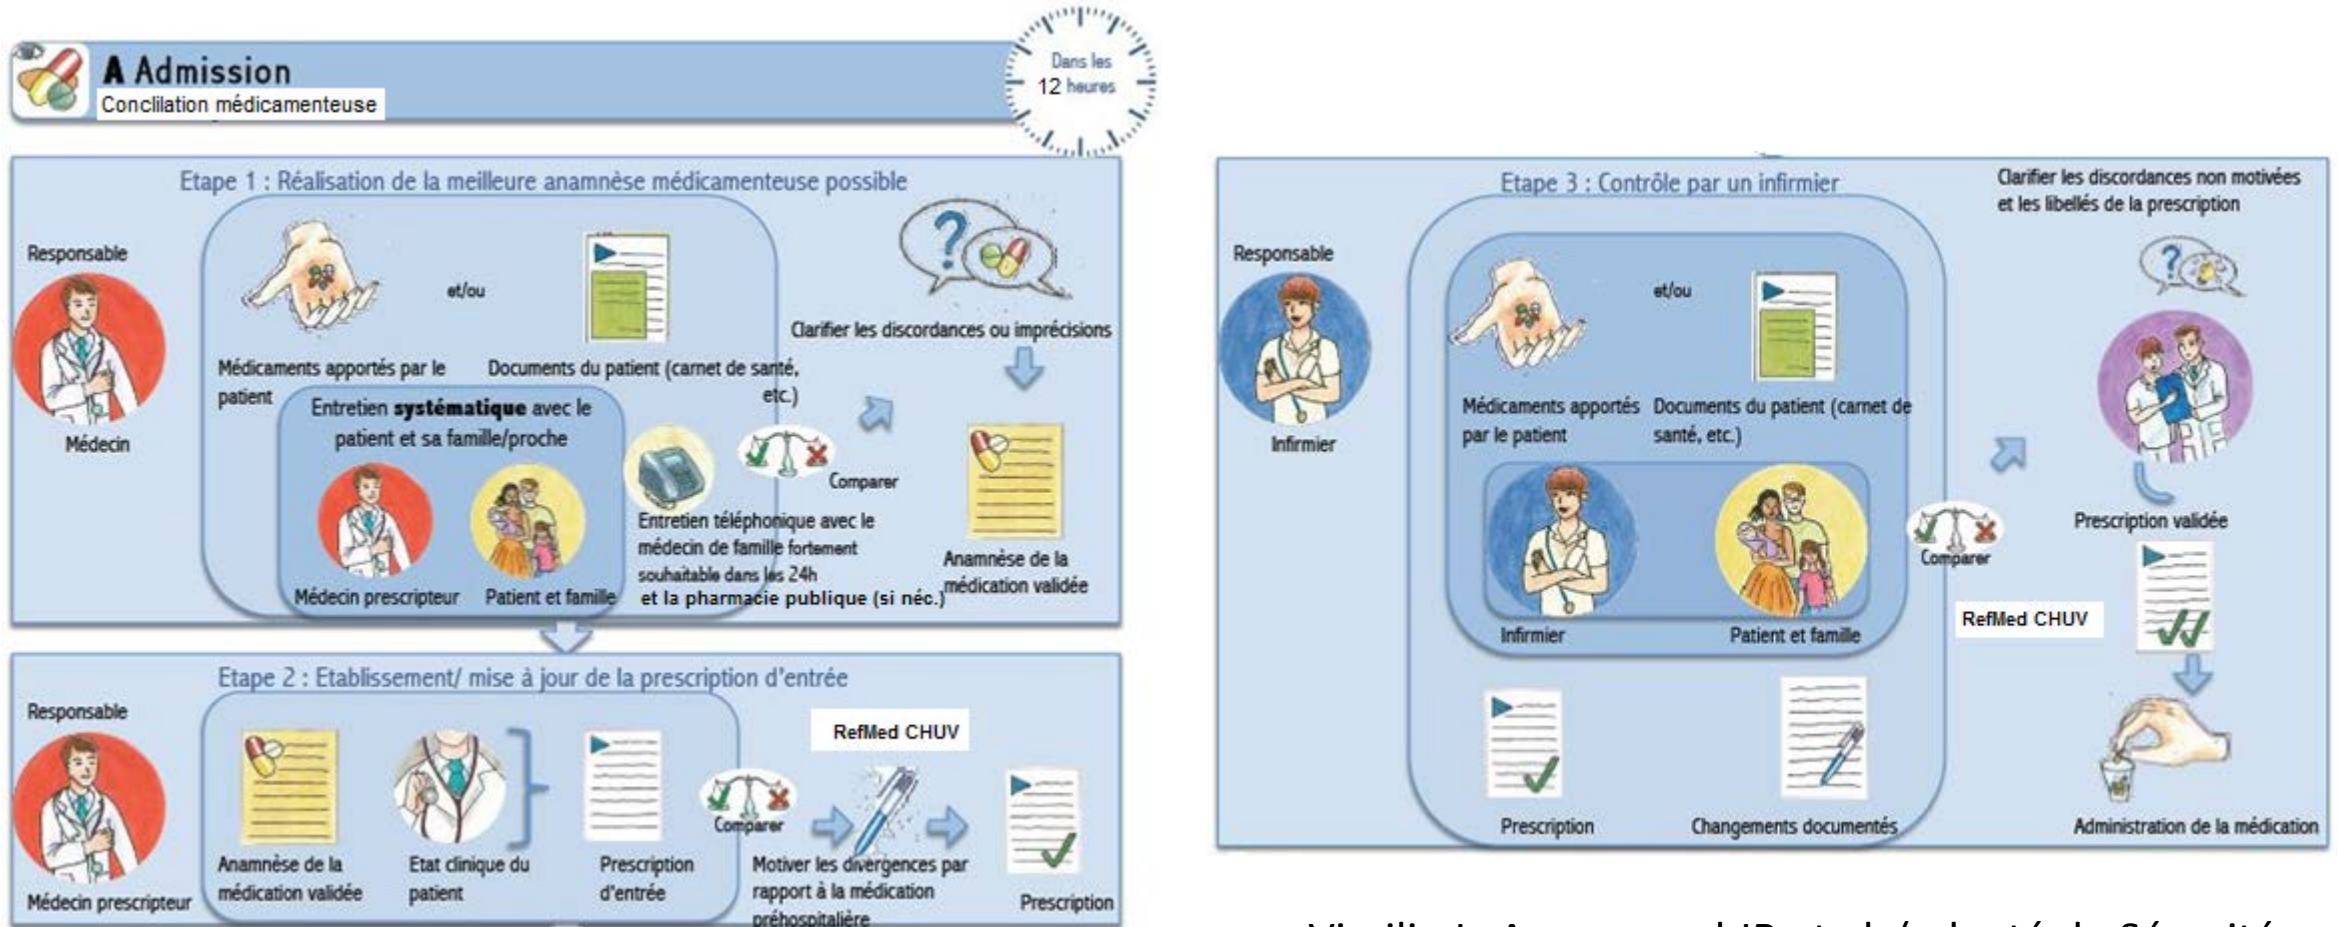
A Admission
Conciliation médicamenteuse

Dans les 12 heures

Etape 1 : Réalisation de la meilleure anamnèse médicamenteuse possible

Responsable

Médecin

Médicaments apportés par le patient

et/ou

Documents du patient (carnet de santé, etc.)

Entretien **systématique** avec le patient et sa famille/proche

Médecin prescripteur

Patient et famille

Entretien téléphonique avec le médecin de famille fortement souhaitable dans les 24h et la pharmacie publique (si néc.)

Comparer

Clarifier les discordances ou imprécisions

Anamnèse de la médication validée

Etape 2 : Etablissement/ mise à jour de la prescription d'entrée

Responsable

Médecin prescripteur

Anamnèse de la médication validée

Etat clinique du patient

Prescription d'entrée

Comparer

RefMed CHUV

Motiver les divergences par rapport à la médication préhospitalière

Prescription

Etape 3 : Contrôle par un infirmier

Clarifier les discordances non motivées et les libellés de la prescription

Responsable

Infirmier

Médicaments apportés par le patient

et/ou

Documents du patient (carnet de santé, etc.)

Infirmier

Patient et famille

Comparer

RefMed CHUV

Prescription validée

Prescription

Changements documentés

Administration de la médication